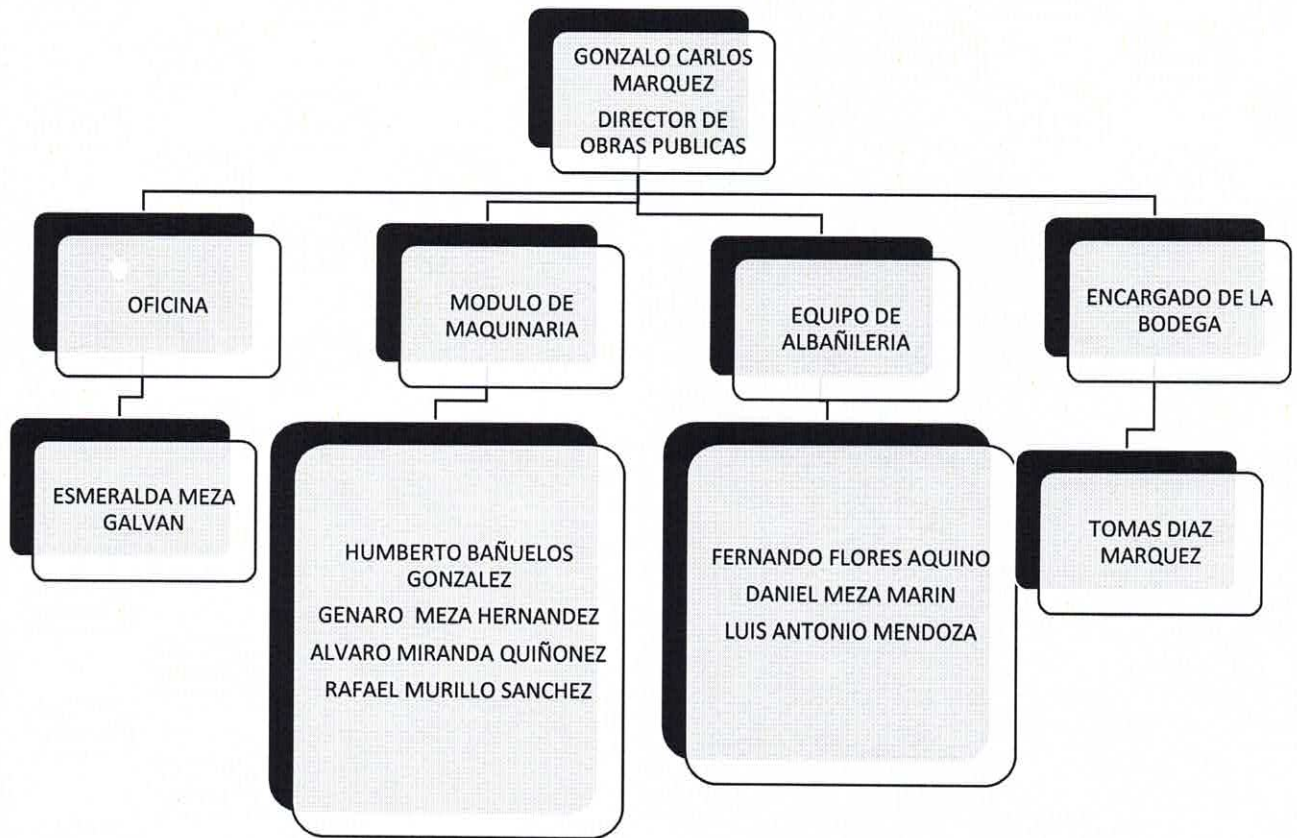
GONZALO CARLOS MARQUEZ
DIRECTOR DE OBRAS PUBLICAS

OFICINA

ESMERALDA MEZA GALVAN

MODULO DE MAQUINARIA

HUMBERTO BAÑUELOS GONZALEZ
GENARO MEZA HERNANDEZ
ALVARO MIRANDA QUIÑONEZ
RAFAEL MURILLO SANCHEZ

EQUIPO DE ALBAÑILERIA

FERNANDO FLORES AQUINO
DANIEL MEZA MARIN
LUIS ANTONIO MENDOZA

ENCARGADO DE LA BODEGA

TOMAS DIAZ MARQUEZ